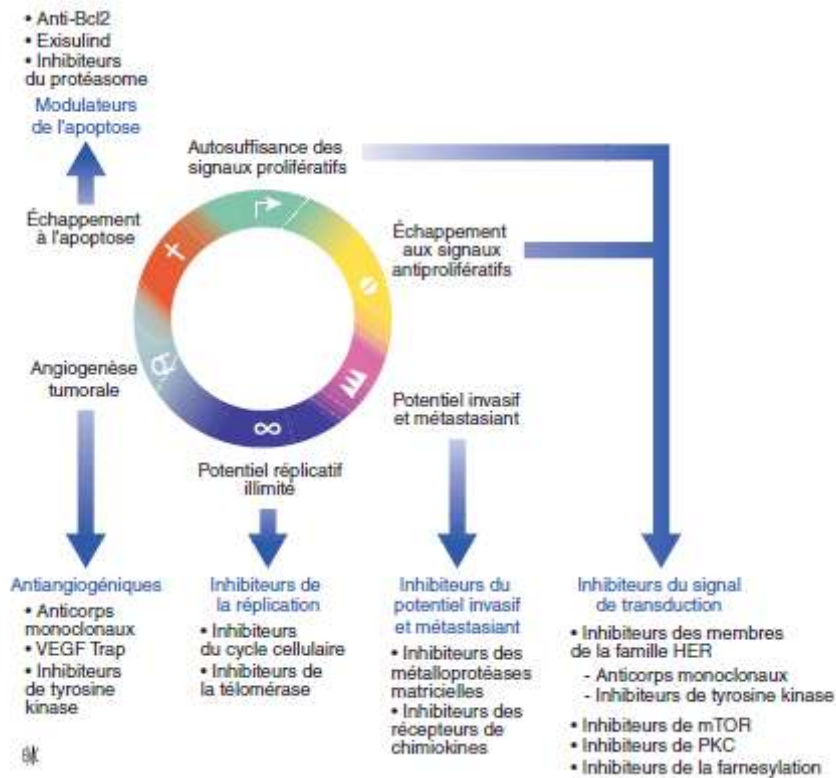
• Anti-Bcl2
• Exisulind
• Inhibiteurs du protéasome

Modulateurs de l'apoptose

Autosuffisance des signaux prolifératifs

Échappement à l'apoptose

Échappement aux signaux antiprolifératifs

Angiogenèse tumorale

Potentiel invasif et métastasiant

$\infty$

Potentiel réplicatif illimité

Antiangiogéniques
• Anticorps monoclonaux
• VEGF Trap
• Inhibiteurs de tyrosine kinase

Inhibiteurs de la réplication
• Inhibiteurs du cycle cellulaire
• Inhibiteurs de la télomérase

Inhibiteurs du potentiel invasif et métastasiant
• Inhibiteurs des métalloprotéases matricielles
• Inhibiteurs des récepteurs de chimiokines

Inhibiteurs du signal de transduction
• Inhibiteurs des membres de la famille HER
- Anticorps monoclonaux
- Inhibiteurs de tyrosine kinase
• Inhibiteurs de mTOR
• Inhibiteurs de PKC
• Inhibiteurs de la farnesylation